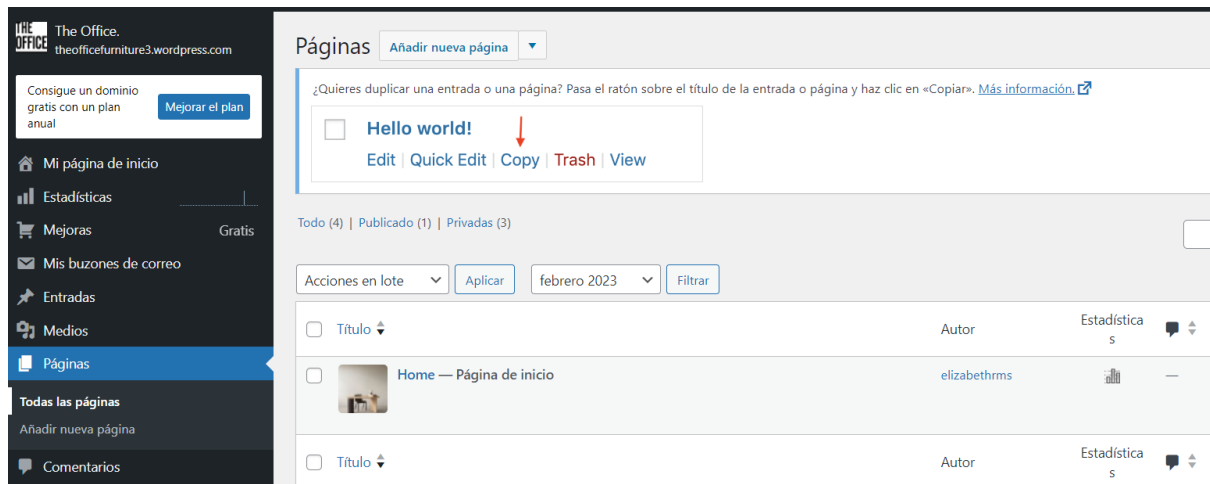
THE OFFICE The Office.
theofficefurniture3.wordpress.com

Consigue un dominio gratis con un plan anual
Mejorar el plan

Mi página de inicio
Estadísticas
Mejoras Gratis
Mis buzones de correo
Entradas
Medios
Páginas
Todas las páginas
Añadir nueva página
Comentarios

Páginas Añadir nueva página

¿Quieres duplicar una entrada o una página? Pasa el ratón sobre el título de la entrada o página y haz clic en «Copiar». Más información.

Hello world!
Edit | Quick Edit | Copy | Trash | View

Todo (4) | Publicado (1) | Privadas (3)

Acciones en lote Aplicar febrero 2023 Filtrar

| | Título | Autor | Estadísticas | |
|---|---|---|---|---|
| | Home — Página de inicio | elizabethrms | | — |
| | Título | Autor | Estadísticas | |